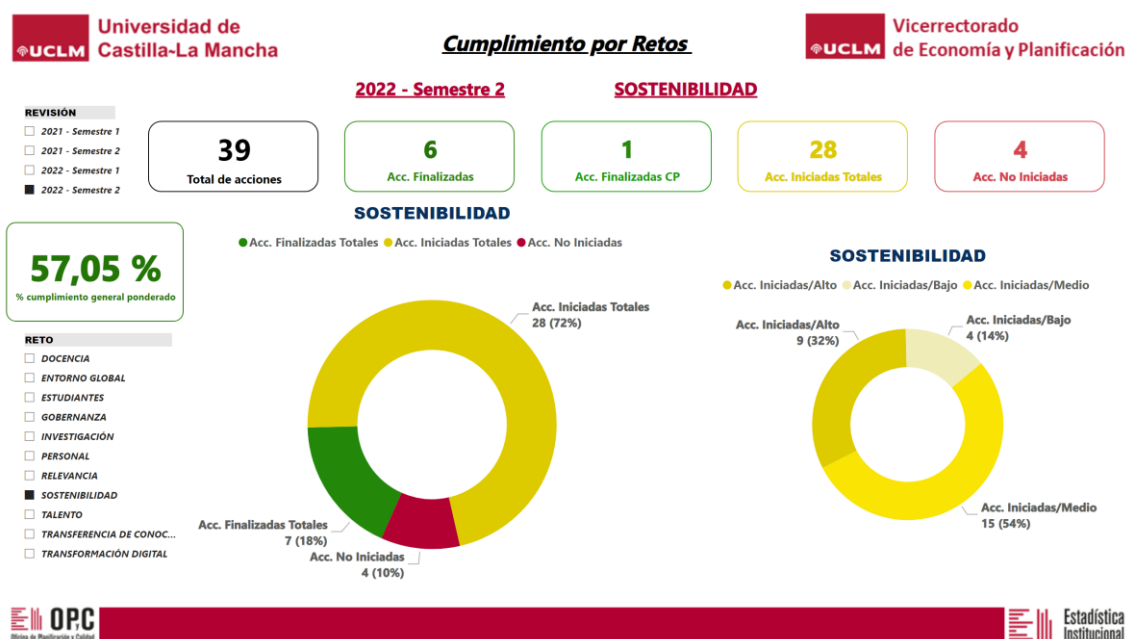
UCLM Universidad de Castilla-La Mancha

Cumplimiento por Retos

UCLM Vicerrectorado de Economía y Planificación

2022 - Semestre 2

SOSTENIBILIDAD

REVISIÓN
2021 - Semestre 1
2021 - Semestre 2
2022 - Semestre 1
2022 - Semestre 2

39
Total de acciones

6
Acc. Finalizadas

1
Acc. Finalizadas CP

28
Acc. Iniciadas Totales

4
Acc. No Iniciadas

57,05 %
% cumplimiento general ponderado

RETO
DOCENCIA
ENTORNO GLOBAL
ESTUDIANTES
GOBERNANZA
INVESTIGACIÓN
PERSONAL
RELEVANCIA
SOSTENIBILIDAD
TALENTO
TRANSFERENCIA DE CONOC...
TRANSFORMACIÓN DIGITAL

SOSTENIBILIDAD

Acc. Finalizadas Totales  Acc. Iniciadas Totales  Acc. No Iniciadas

Acc. Iniciadas Totales
28 (72%)

Acc. Finalizadas Totales
7 (18%)

Acc. No Iniciadas
4 (10%)

SOSTENIBILIDAD

Acc. Iniciadas/Alto  Acc. Iniciadas/Bajo  Acc. Iniciadas/Medio

Acc. Iniciadas/Alto
9 (32%)

Acc. Iniciadas/Bajo
4 (14%)

Acc. Iniciadas/Medio
15 (54%)

OPC Oficina de Planificación y Calidad

Estadística Institucional